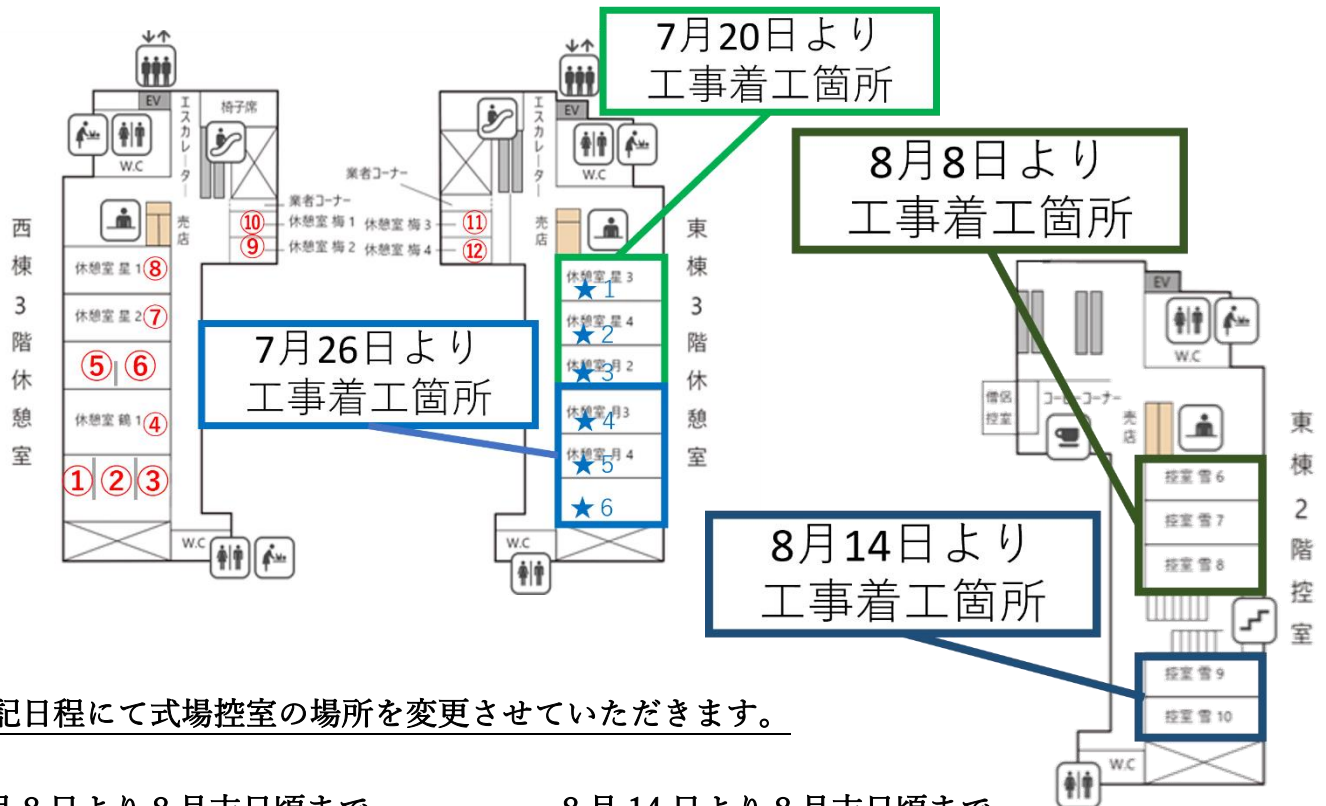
7月20日より
工事着工箇所

8月8日より
工事着工箇所

7月26日より
工事着工箇所

8月14日より
工事着工箇所

西棟3階休憩室

EV
W.C
エスカレーター
椅子席
業者コーナー
売店
⑩ 休憩室 梅 1
⑨ 休憩室 梅 2
休憩室 星 1 ⑧
休憩室 星 2 ⑦
⑤ ⑥
休憩室 鶴 1 ④
① ② ③
W.C

EV
エスカレーター
W.C
業者コーナー
休憩室 梅 3 ⑪
休憩室 梅 4 ⑫
売店
休憩室 星 3 ★1
休憩室 星 4 ★2
休憩室 月 2 ★3
休憩室 月 3 ★4
休憩室 月 4 ★5
★6
W.C

東棟3階休憩室

EV
W.C
僧侶控室
コーヒーコーナー
売店
控室 雪 6
控室 雪 7
控室 雪 8
控室 雪 9
控室 雪 10
W.C

東棟2階控室

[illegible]記日程にて式場控室の場所を変更させていただきます。

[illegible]月8日より8月末日頃まで　　　8月14日より8月末日頃まで